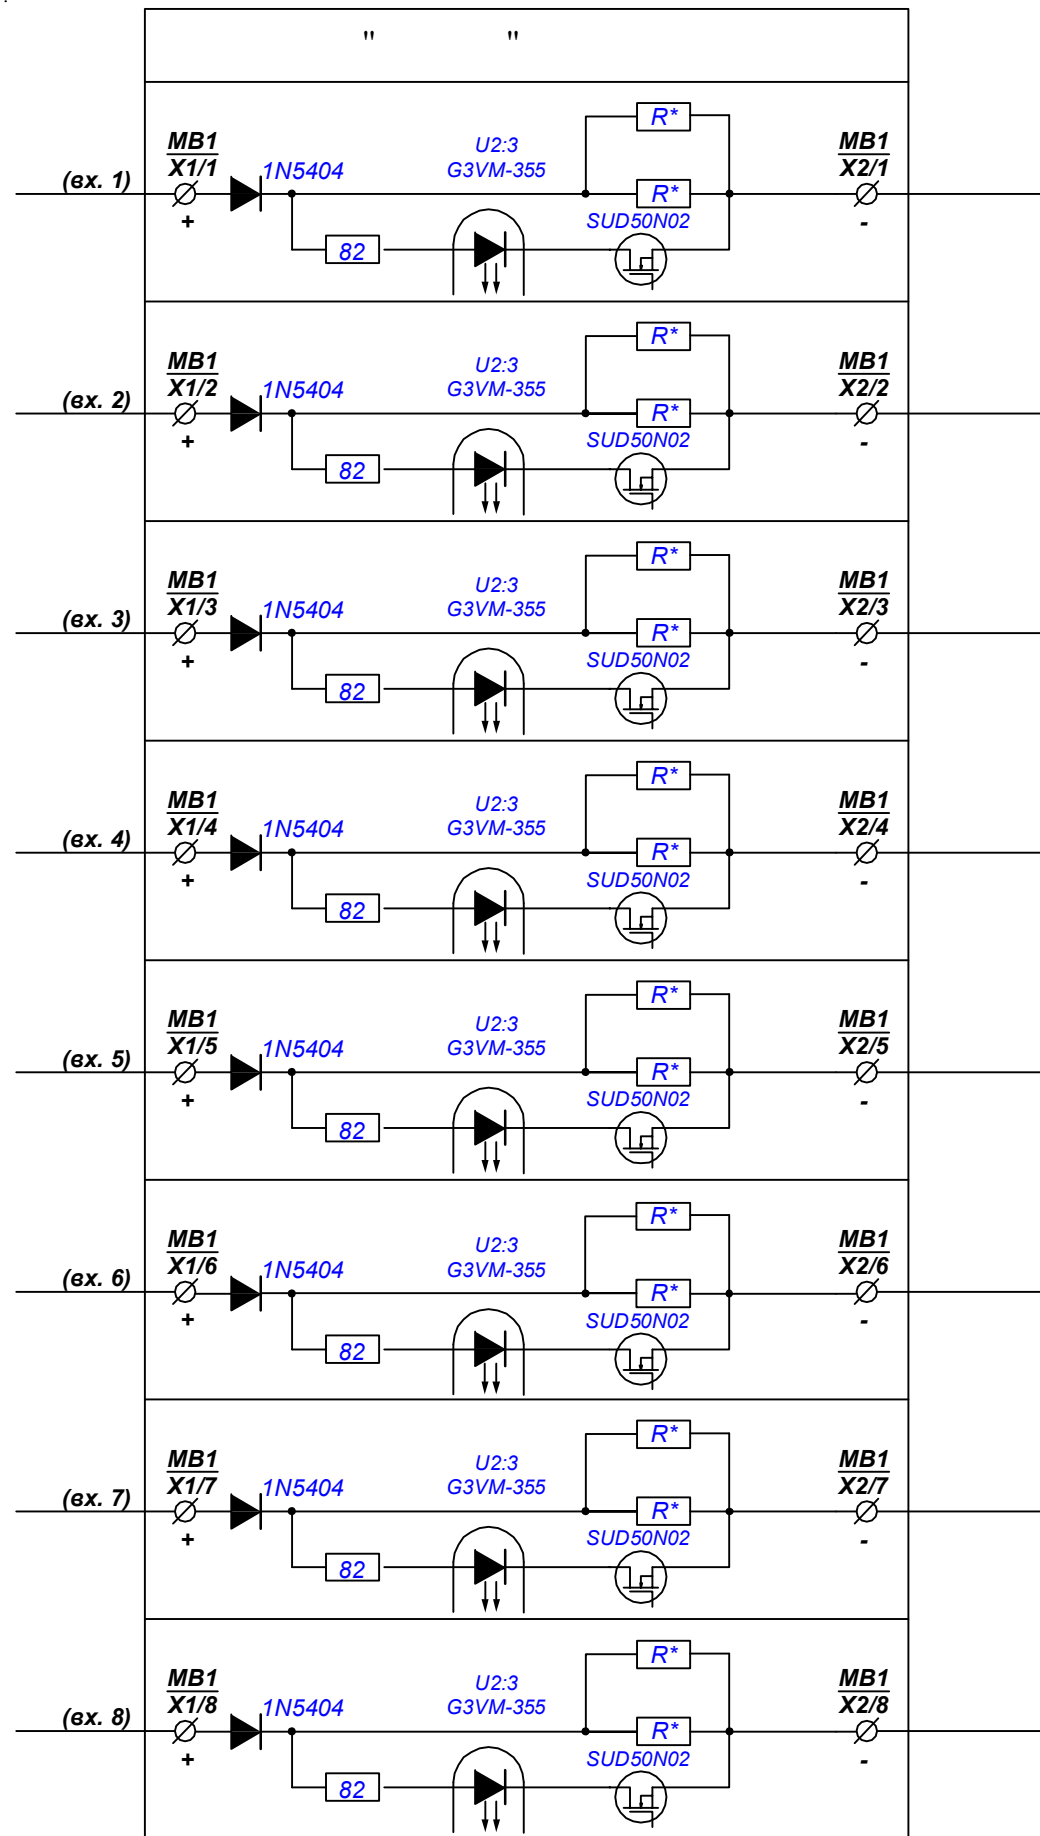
" "

(вх. 1) MB1 X1/1 + 1N5404 U2:3 G3VM-355 R* R* SUD50N02 82 MB1 X2/1 -

(вх. 2) MB1 X1/2 + 1N5404 U2:3 G3VM-355 R* R* SUD50N02 82 MB1 X2/2 -

(вх. 3) MB1 X1/3 + 1N5404 U2:3 G3VM-355 R* R* SUD50N02 82 MB1 X2/3 -

(вх. 4) MB1 X1/4 + 1N5404 U2:3 G3VM-355 R* R* SUD50N02 82 MB1 X2/4 -

(вх. 5) MB1 X1/5 + 1N5404 U2:3 G3VM-355 R* R* SUD50N02 82 MB1 X2/5 -

(вх. 6) MB1 X1/6 + 1N5404 U2:3 G3VM-355 R* R* SUD50N02 82 MB1 X2/6 -

(вх. 7) MB1 X1/7 + 1N5404 U2:3 G3VM-355 R* R* SUD50N02 82 MB1 X2/7 -

(вх. 8) MB1 X1/8 + 1N5404 U2:3 G3VM-355 R* R* SUD50N02 82 MB1 X2/8 -